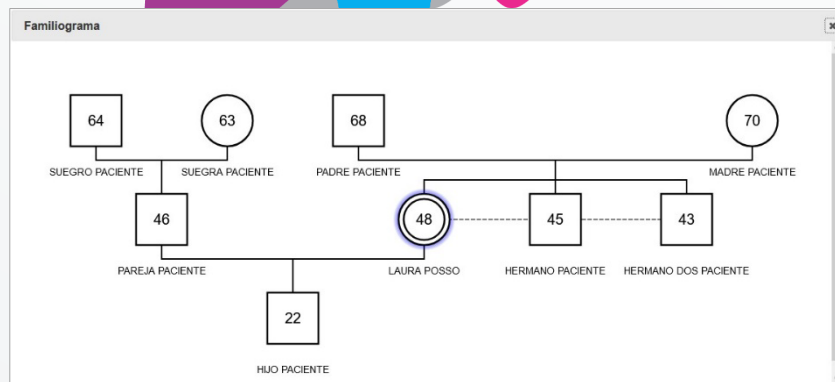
Familiograma

×

64

63

68

70

SUEGRO PACIENTE

SUEGRA PACIENTE

PADRE PACIENTE

MADRE PACIENTE

46

48

45

43

PAREJA PACIENTE

LAURA POSSO

HERMANO PACIENTE

HERMANO DOS PACIENTE

22

HIJO PACIENTE